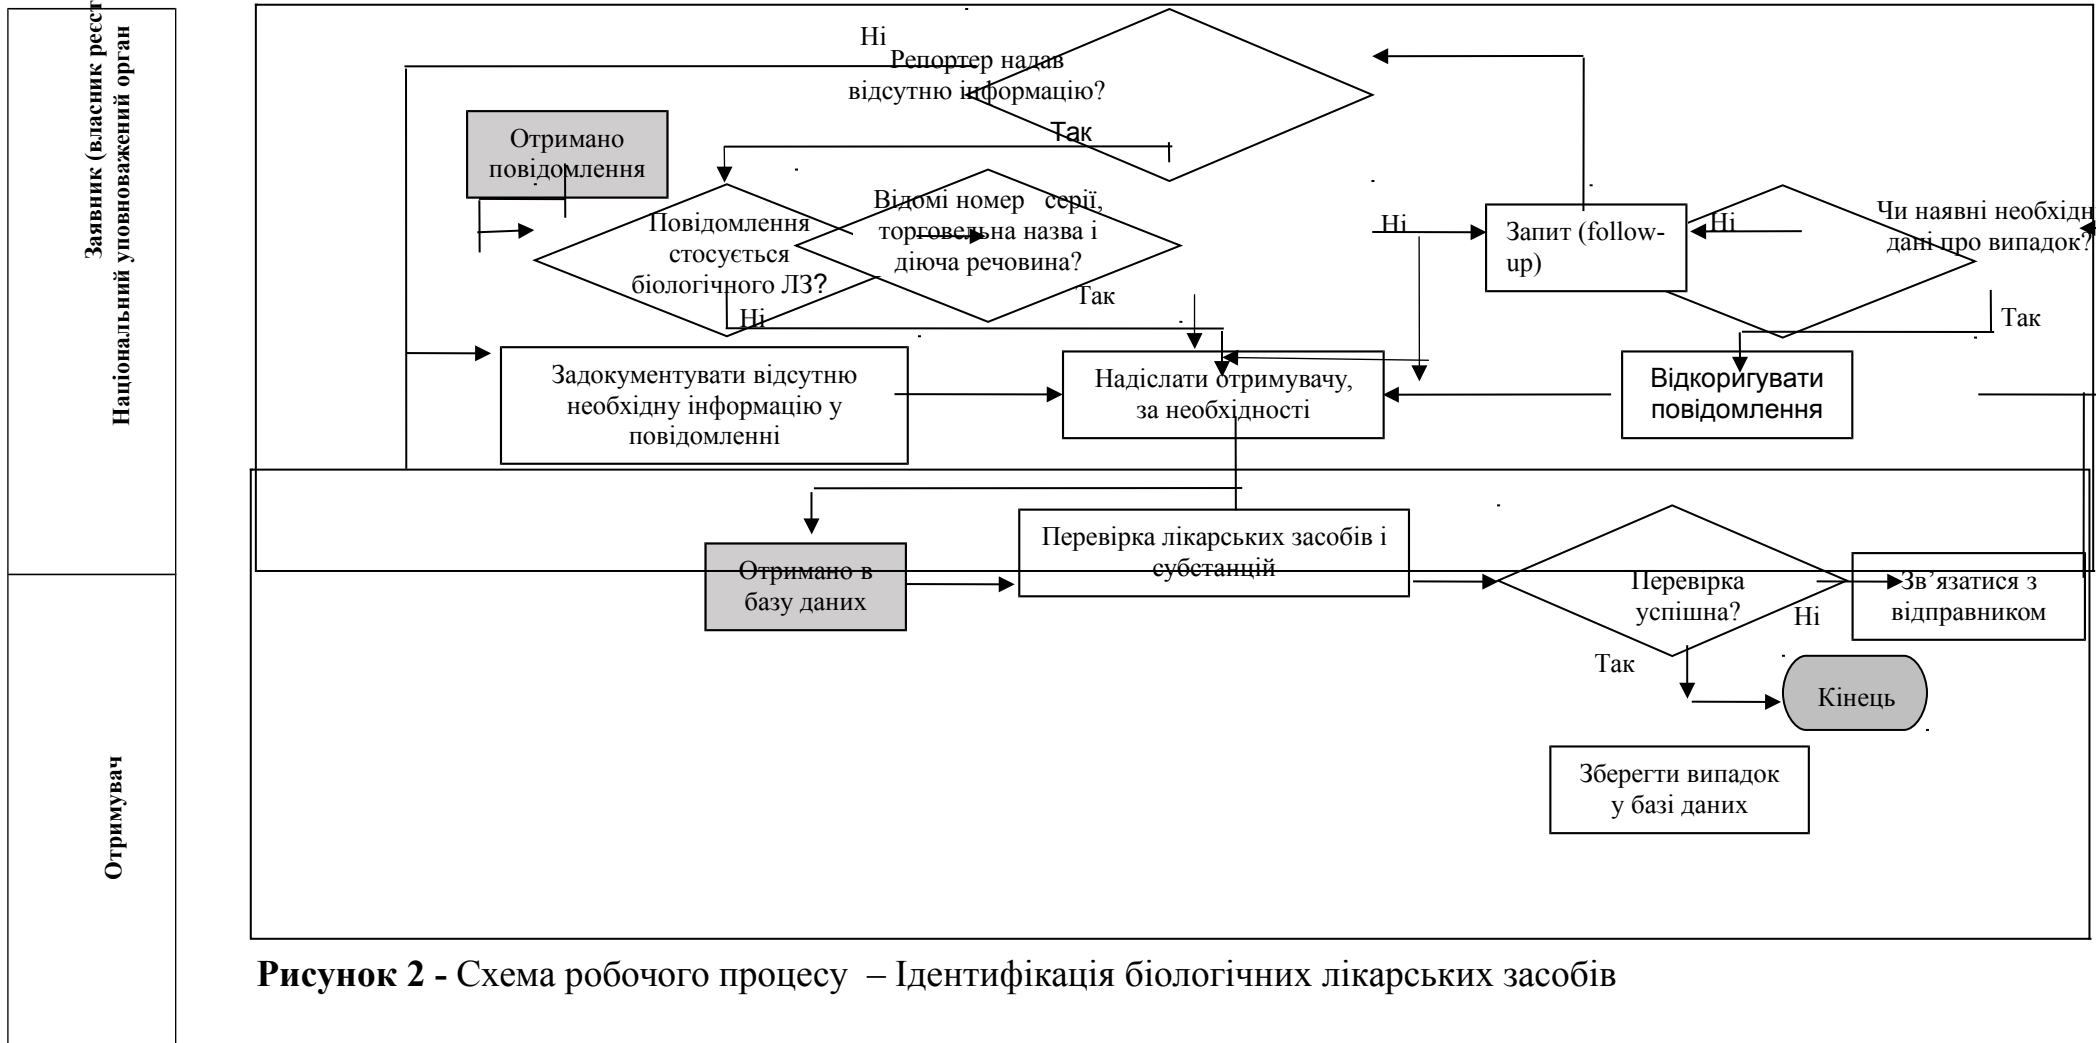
Заявник (власник реєст
Національний уповноважений орган

Ні
Репортер надав відсутню інформацію?
Так

Отримано повідомлення

Повідомлення стосується біологічного ЛЗ?
Ні

Відомі номер серії, торговельна назва і діюча речовина?
Так

Ні
Запит (follow-up)
Ні
Чи наявні необхідн дані про випадок?
Так

Задокументувати відсутню необхідну інформацію у повідомленні

Надіслати отримувачу, за необхідності

Відкоригувати повідомлення

Отримувач

Отримано в базу даних

Перевірка лікарських засобів і субстанцій

Перевірка успішна?
Ні
Так

Зв’язатися з відправником

Кінець

Зберегти випадок у базі даних

**Рисунок 2 -** Схема робочого процесу – Ідентифікація біологічних лікарських засобів